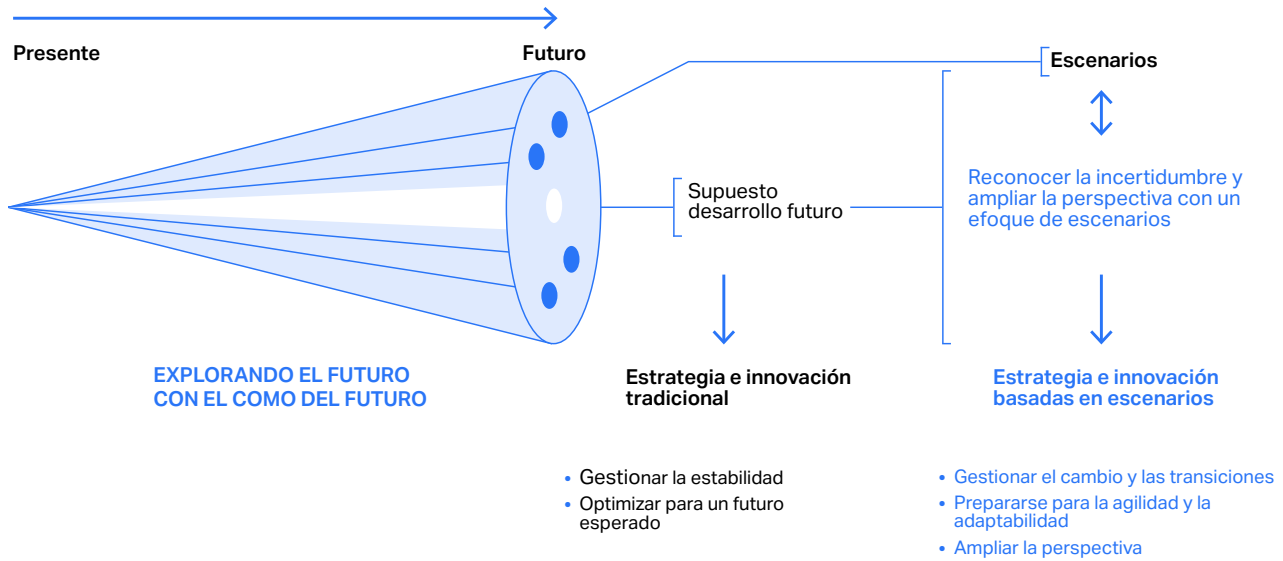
Presente

Futuro

Escenarios

Reconocer la incertidumbre y ampliar la perspectiva con un efoque de escenarios

Supuesto desarrollo futuro

EXPLORANDO EL FUTURO CON EL COMO DEL FUTURO

Estrategia e innovación tradicional

Estrategia e innovación basadas en escenarios

- Gestionar la estabilidad
- Optimizar para un futuro esperado

- Gestionar el cambio y las transiciones
- Prepararse para la agilidad y la adaptabilidad
- Ampliar la perspectiva